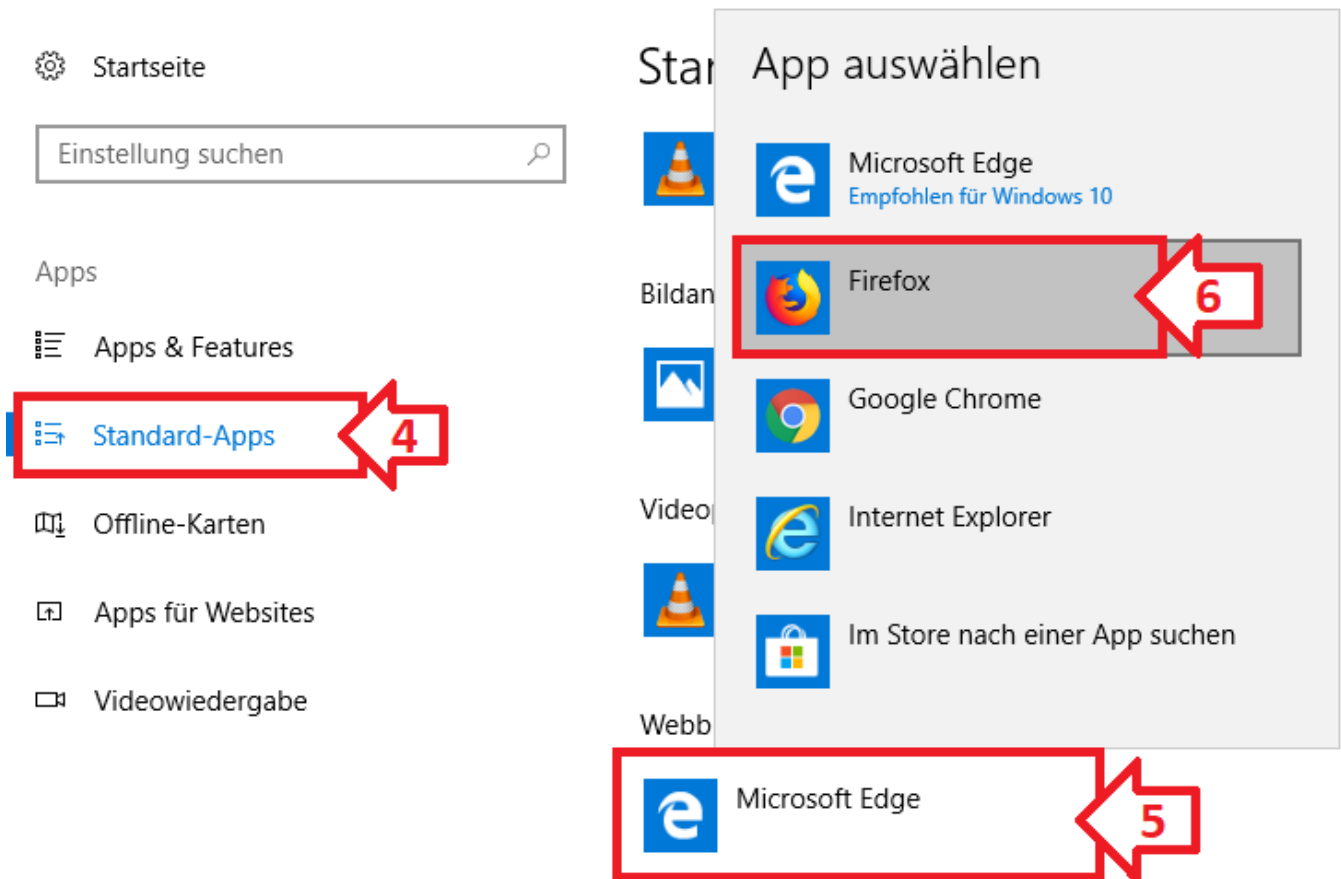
Startseite

Einstellung suchen

Apps

Apps & Features

Standard-Apps

4

Offline-Karten

Apps für Websites

Videowiedergabe

Star

Bildan

Videop

Webb

Microsoft Edge

5

App auswählen

Microsoft Edge
Empfohlen für Windows 10

Firefox

6

Google Chrome

Internet Explorer

Im Store nach einer App suchen